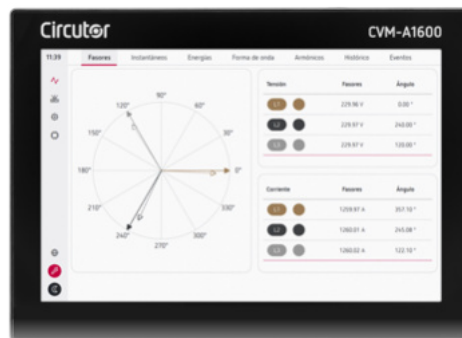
Circutor

CVM-A1600

11:39

Fasores

Instantáneos

Energías

Forma de onda

Armónicos

Histórico

Eventos

90°

120°

60°

150°

30°

180°

0°

210°

330°

240°

300°

270°

| Tensión | Fasores | Ángulo |
|---|---|---|
| L1 | 229.96 V | 0.00 ° |
| L2 | 229.97 V | 240.00 ° |
| L3 | 229.97 V | 120.00 ° |

| Corriente | Fasores | Ángulo |
|---|---|---|
| L1 | 1259.97 A | 357.10 ° |
| L2 | 1260.01 A | 245.08 ° |
| L3 | 1260.02 A | 122.10 ° |